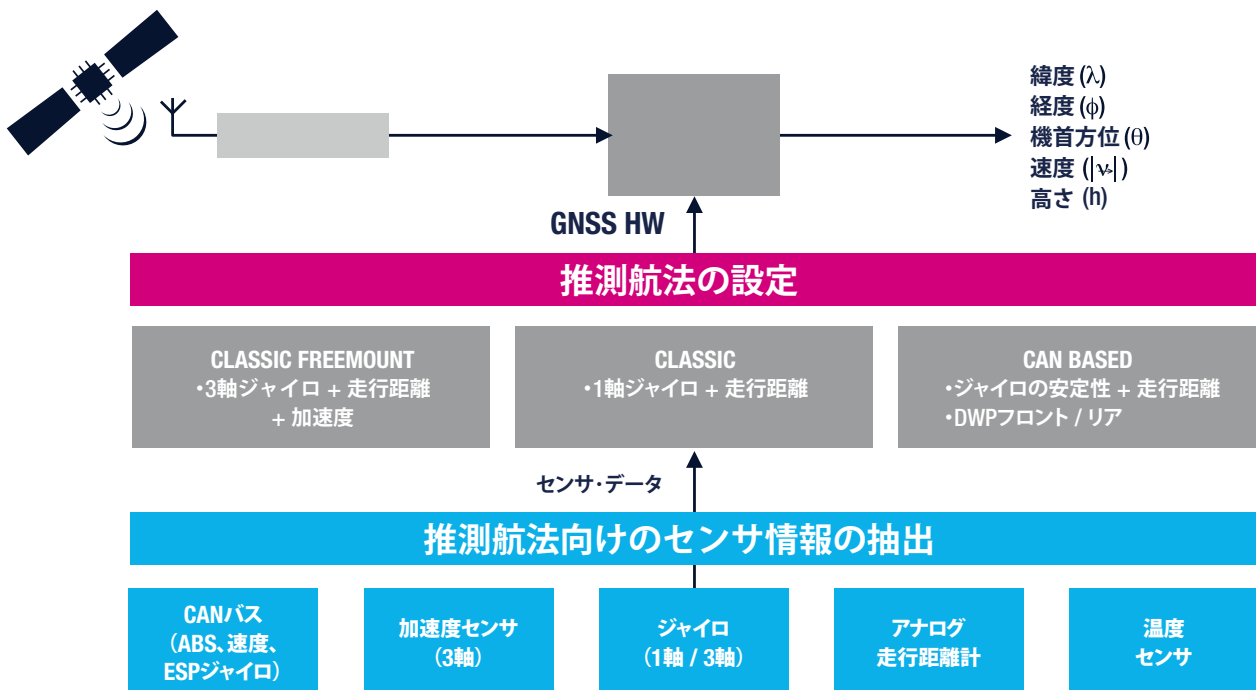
緯度 (λ)
経度 (φ)
機首方位 (θ)
速度 (|v|)
高さ (h)

GNSS HW

推測航法の設定

CLASSIC FREEMOUNT
•3軸ジャイロ + 走行距離
+ 加速度

CLASSIC
•1軸ジャイロ + 走行距離

CAN BASED
•ジャイロの安定性 + 走行距離
•DWPフロント / リア

センサ・データ

推測航法向けのセンサ情報の抽出

CANバス
(ABS、速度、
ESPジャイロ)

加速度センサ
(3軸)

ジャイロ
(1軸 / 3軸)

アナログ
走行距離計

温度
センサ